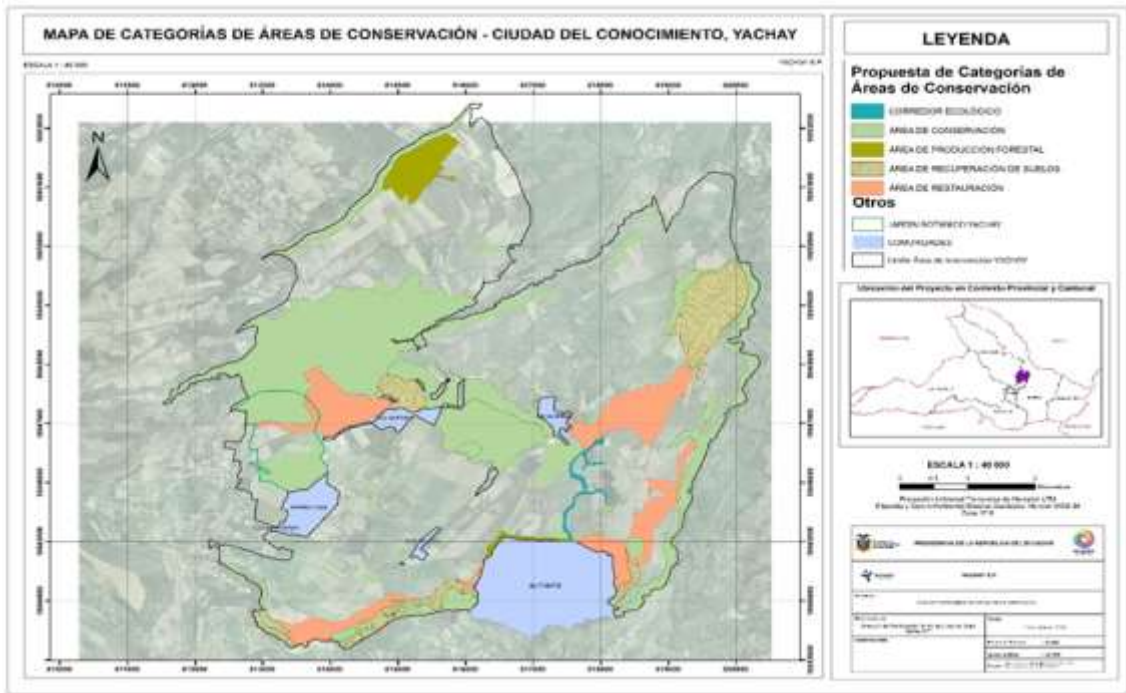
MAPA DE CATEGORÍAS DE ÁREAS DE CONSERVACIÓN - CIUDAD DEL CONOCIMIENTO, YACHAY

ESCALA 1 : 40 000

YACHAY E.P.

N

LEYENDA

Propuesta de Categorías de Áreas de Conservación

CORREDOR ECOLÓGICO

ÁREA DE CONSERVACIÓN

ÁREA DE PRODUCCIÓN FORESTAL

ÁREA DE RECUPERACIÓN DE SUELOS

ÁREA DE RESTAURACIÓN

Otros

JARDÍN BOTÁNICO YACHAY

COMUNIDADES

Límite Área de Intervención YACHAY

Ubicación del Proyecto en Contexto Provincial y Cantonal

ESCALA 1 : 40 000

PRESIDENCIA DE LA REPÚBLICA DEL ECUADOR

YACHAY E.P.

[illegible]